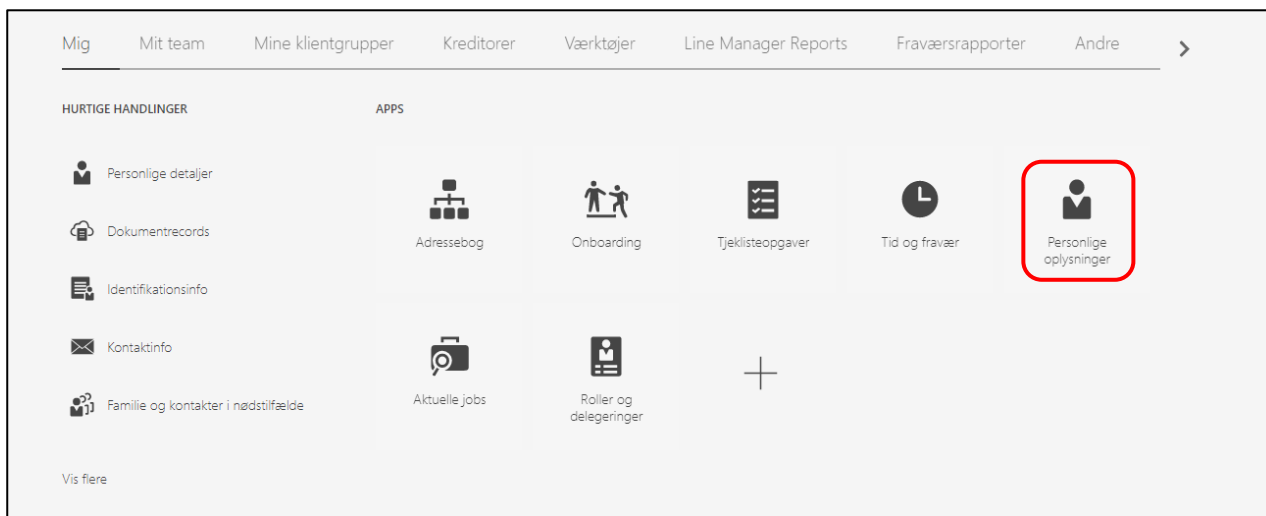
Mig Mit team Mine klientgrupper Kreditorer Værktøjer Line Manager Reports Fraværsrapporter Andre

HURTIGE HANDLINGER

Personlige detaljer

Dokumentrecords

Identifikationsinfo

Kontaktinfo

Familie og kontakter i nødstilfælde

Vis flere

APPS

Adressebog

Onboarding

Tjeklisteopgaver

Tid og fravær

Personlige oplysninger

Aktuelle jobs

Roller og delegeringer